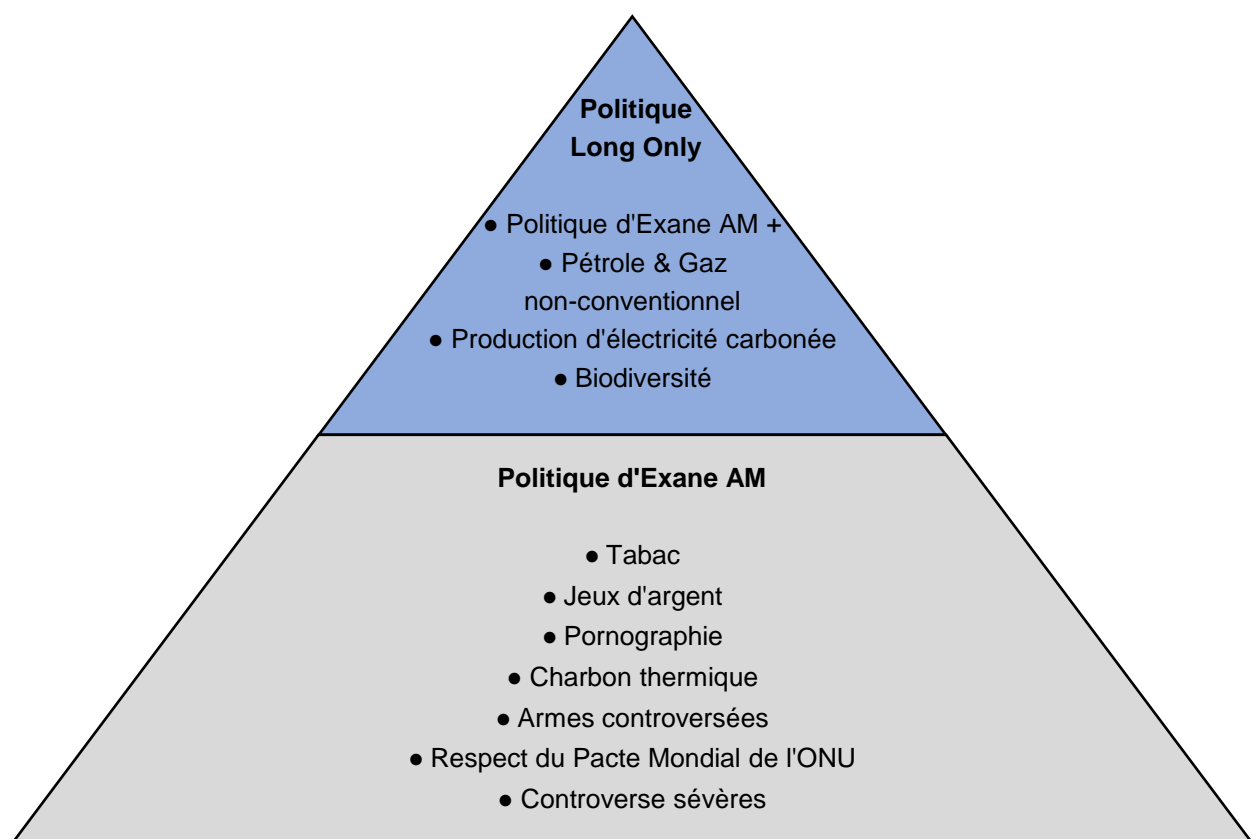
**Politique Long Only**

● Politique d'Exane AM +
● Pétrole & Gaz non-conventionnel
● Production d'électricité carbonée
● Biodiversité

**Politique d'Exane AM**

● Tabac
● Jeux d'argent
● Pornographie
● Charbon thermique
● Armes controversées
● Respect du Pacte Mondial de l'ONU
● Controverse sévères